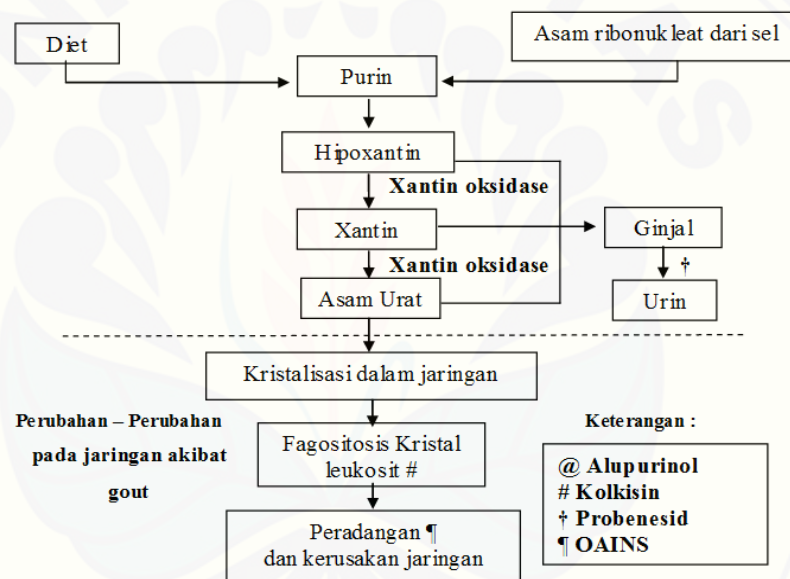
Diet

Asam ribonukleat dari sel

Purin

Hipoxantin

Xantin oksidase

Xantin

Xantin oksidase

Asam Urat

Ginjal

†

Urin

Kristalisasi dalam jaringan

Perubahan – Perubahan pada jaringan akibat gout

Fagositosis Kristal leukosit #

Peradangan ¶ dan kerusakan jaringan

Keterangan :

@ Alupurinol
# Kolkisin
† Probenesid
¶ OAINS